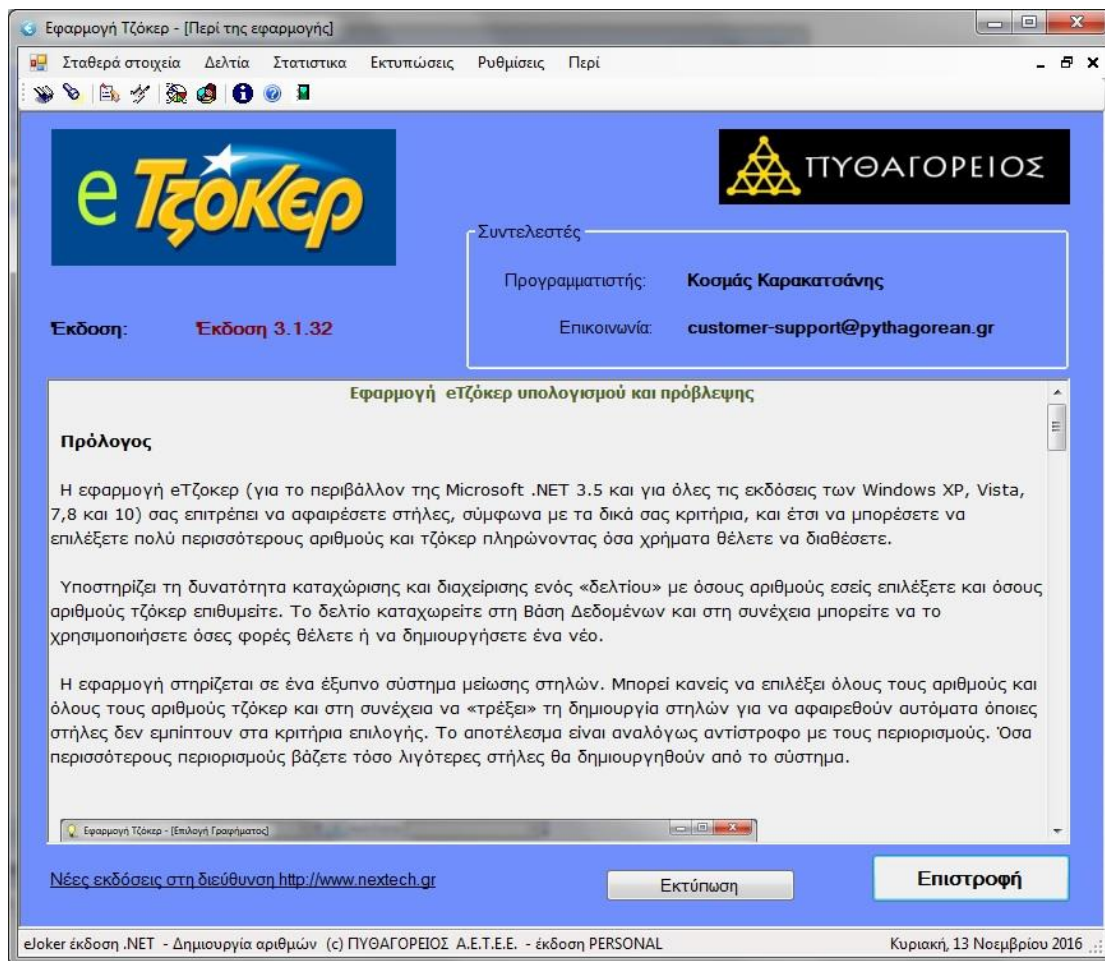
Εφαρμογή Τζόκερ - [Περί της εφαρμογής]

Σταθερά στοιχεία Δελτία Στατιστικα Εκτυπώσεις Ρυθμίσεις Περί

e Τζόκερ

ΠΥΘΑΓΟΡΕΙΟΣ

Συντελεστές

Προγραμματιστής: Κοσμάς Καρακατσάνης

Έκδοση: Έκδοση 3.1.32

Επικοινωνία: customer-support@pythagorean.gr

Εφαρμογή eΤζόκερ υπολογισμού και πρόβλεψης

Πρόλογος

Η εφαρμογή eΤζοκερ (για το περιβάλλον της Microsoft .NET 3.5 και για όλες τις εκδόσεις των Windows XP, Vista, 7,8 και 10) σας επιτρέπει να αφαιρέσετε στήλες, σύμφωνα με τα δικά σας κριτήρια, και έτσι να μπορέσετε να επιλέξετε πολύ περισσότερους αριθμούς και τζόκερ πληρώνοντας όσα χρήματα θέλετε να διαθέσετε.

Υποστηρίζει τη δυνατότητα καταχώρισης και διαχείρισης ενός «δελτίου» με όσους αριθμούς εσείς επιλέξετε και όσους αριθμούς τζόκερ επιθυμείτε. Το δελτίο καταχωρείτε στη Βάση Δεδομένων και στη συνέχεια μπορείτε να το χρησιμοποιήσετε όσες φορές θέλετε ή να δημιουργήσετε ένα νέο.

Η εφαρμογή στηρίζεται σε ένα έξυπνο σύστημα μείωσης στηλών. Μπορεί κανείς να επιλέξει όλους τους αριθμούς και όλους τους αριθμούς τζόκερ και στη συνέχεια να «τρέξει» τη δημιουργία στηλών για να αφαιρεθούν αυτόματα όποιες στήλες δεν εμπίπτουν στα κριτήρια επιλογής. Το αποτέλεσμα είναι αναλόγως αντίστροφο με τους περιορισμούς. Όσα περισσότερους περιορισμούς βάζετε τόσο λιγότερες στήλες θα δημιουργηθούν από το σύστημα.

Εφαρμογή Τζόκερ - [Επιλογή Γραφήματος]

Νέες εκδόσεις στη διεύθυνση http://www.nextech.gr

Εκτύπωση

Επιστροφή

eJoker έκδοση .NET - Δημιουργία αριθμών (c) ΠΥΘΑΓΟΡΕΙΟΣ Α.Ε.Τ.Ε.Ε. - έκδοση PERSONAL

Κυριακή, 13 Νοεμβρίου 2016